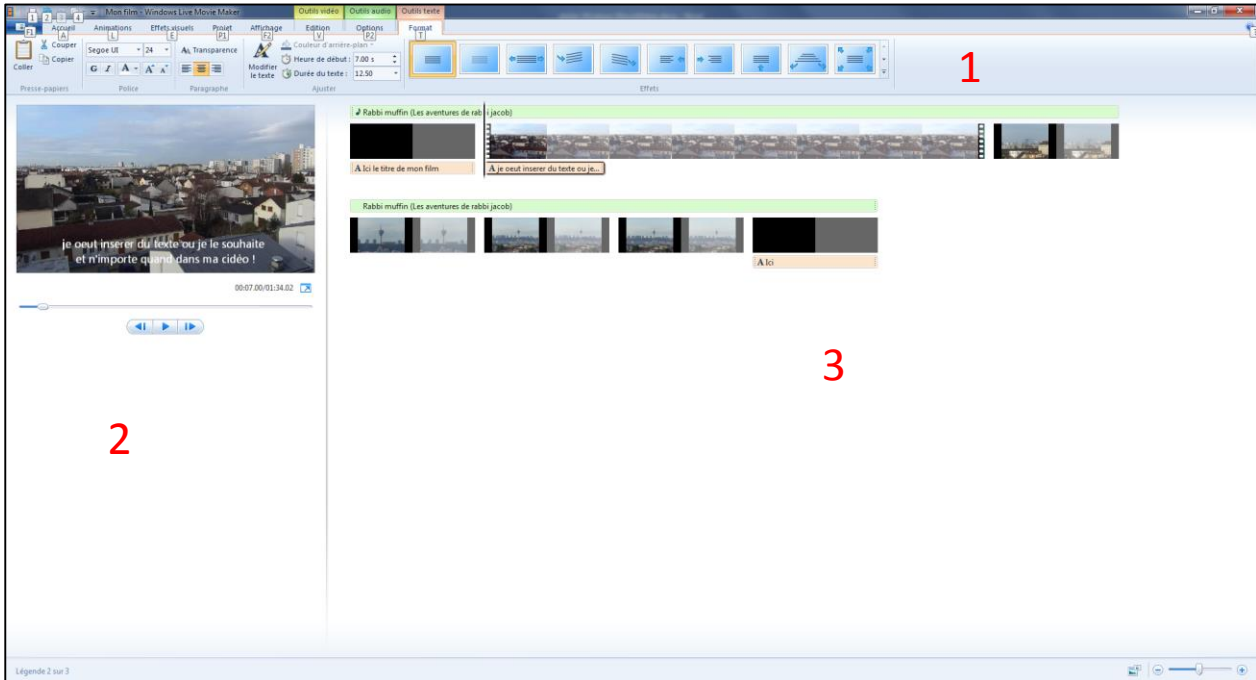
1 2 3 4 Mon film - Windows Live Movie Maker
Outils vidéo Outils audio Outils texte
F1 Accueil A Animations L Effets visuels E Projet P1 Affichage F2 Edition V Options P2 Format T
Coller Couper Copier
Presse-papiers
Segoe UI 24
G I A A A
Police
Transparence
Paragraphe
Modifier le texte
Couleur d'arrière-plan
Heure de début : 7.00 s
Durée du texte : 12.50
Ajuster
Effets
1
Rabbi muffin (Les aventures de rabbi jacob)
A Ici le titre de mon film
A je oeut inserer du texte ou je...
Rabbi muffin (Les aventures de rabbi jacob)
A Ici
je oeut inserer du texte ou je le souhaite et n'importe quand dans ma cidéo !
00:07.00/01:34.02
2
3
Légende 2 sur 3